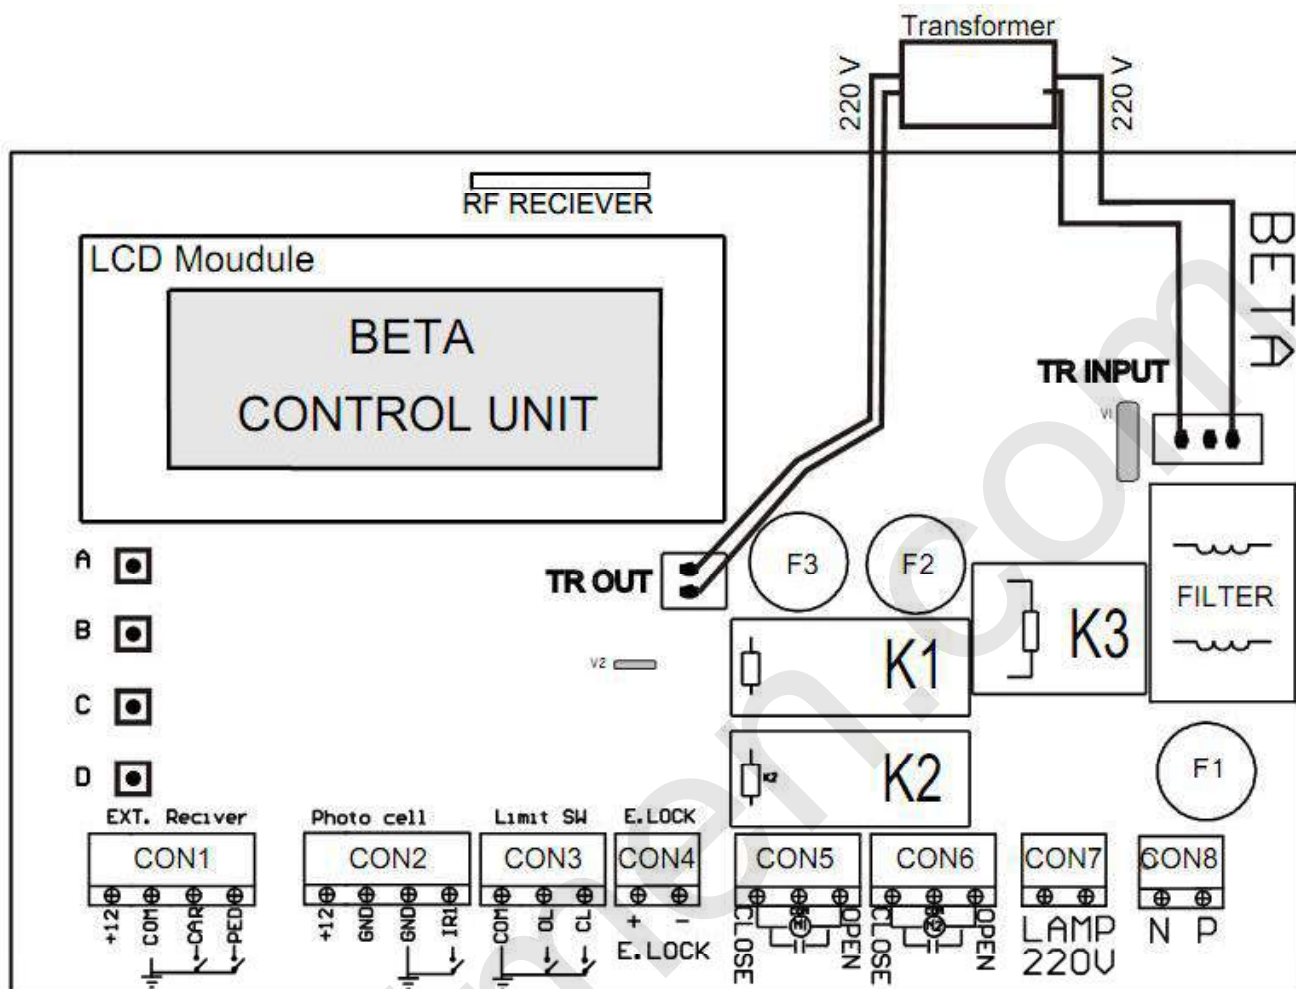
Transformer

220 V

220 V

RF RECIEVER

BETA

LCD Moudule

BETA

CONTROL UNIT

TR INPUT

V1

A

B

C

D

TR OUT

F3

F2

FILTER

K3

V2

K1

K2

K2

F1

EXT. Reciver

Photo cell

Limit SW

E.LOCK

CON1

CON2

CON3

CON4

CON5

CON6

CON7

CON8

+12

COM

CAR

PED

+12

GND

GND

IR1

COM

OL

CL

+

-

E.LOCK

CLOSE

COM

OPEN

CLOSE

COM

OPEN

LAMP 220V

N

P